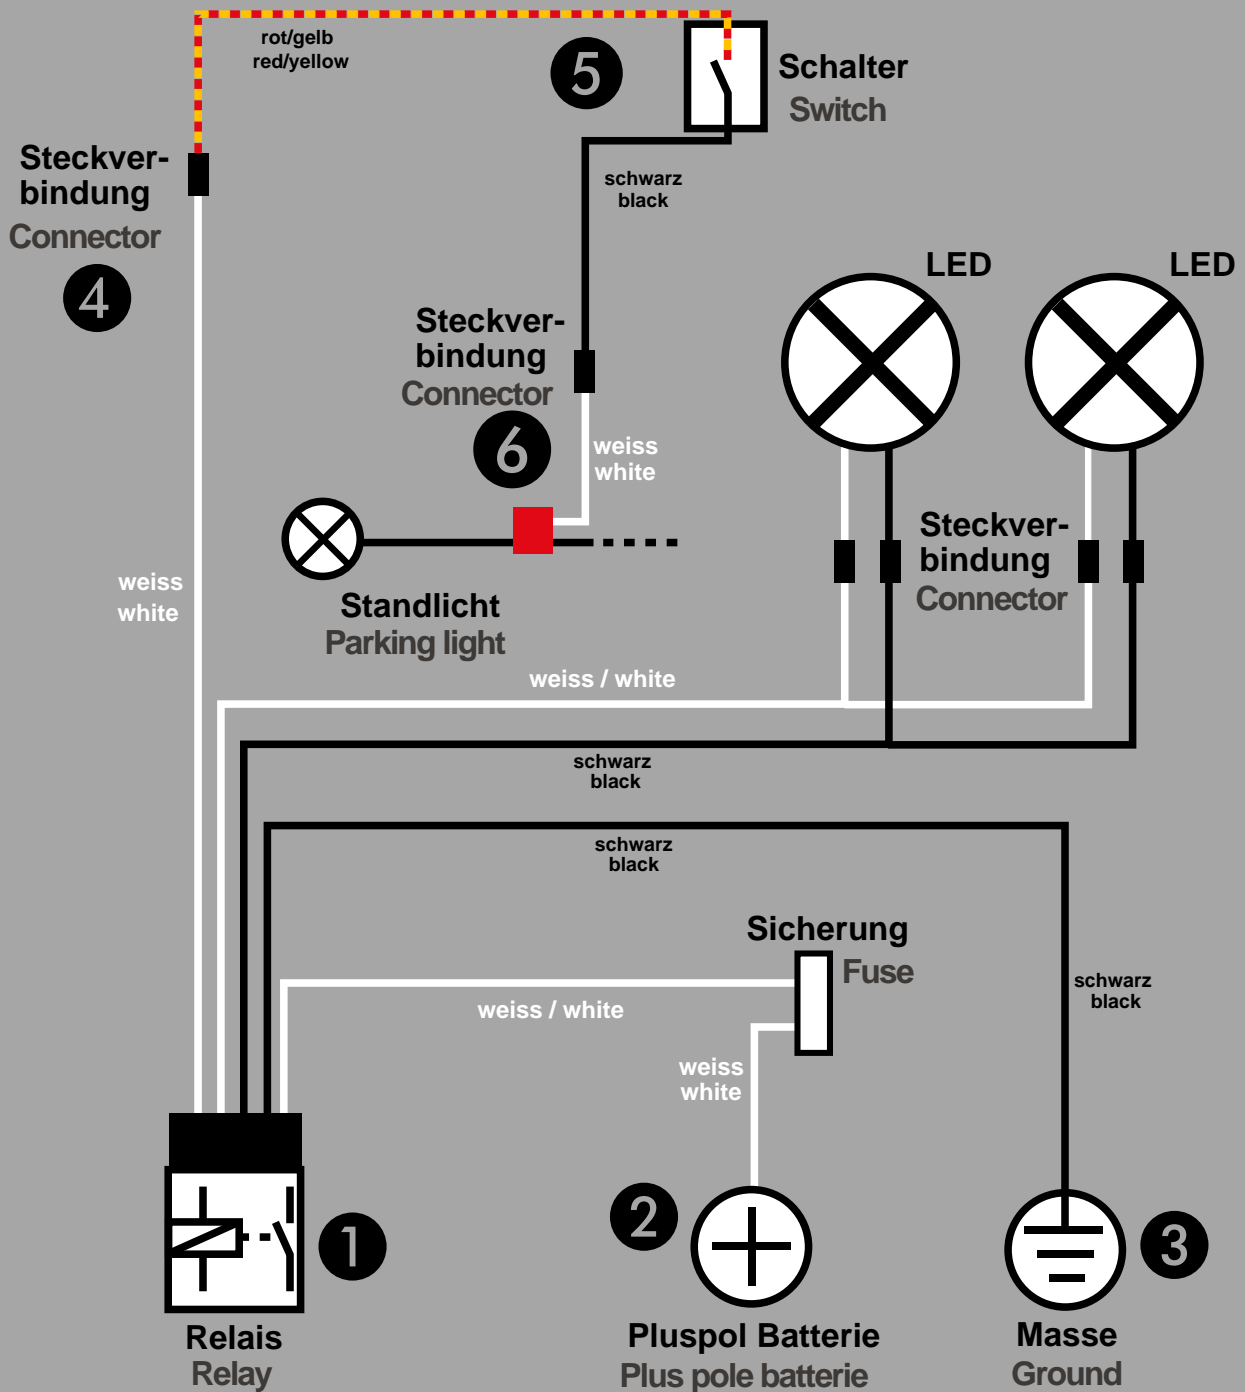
rot/gelb
red/yellow

5

Schalter
Switch

Steckverbindung
Connector

4

schwarz
black

LED

LED

Steckverbindung
Connector

6

weiss
white

Standlicht
Parking light

weiss
white

Steckverbindung
Connector

weiss / white

schwarz
black

schwarz
black

Sicherung
Fuse

schwarz
black

weiss / white

weiss
white

1

Relais
Relay

2

Pluspol Batterie
Plus pole batterie

3

Masse
Ground